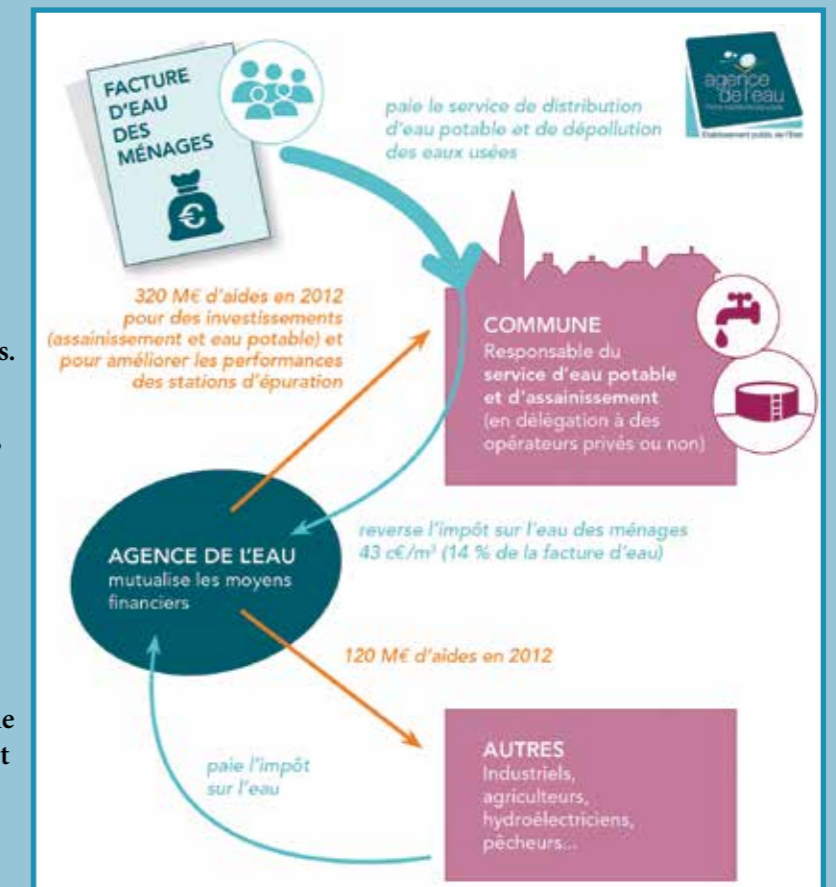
FACTURE D'EAU DES MÉNAGES

agence de l'eau
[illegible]
Établissement public de l'État

paie le service de distribution d'eau potable et de dépollution des eaux usées

320 M€ d'aides en 2012 pour des investissements (assainissement et eau potable) et pour améliorer les performances des stations d'épuration

COMMUNE
Responsable du service d'eau potable et d'assainissement (en délégation à des opérateurs privés ou non)

AGENCE DE L'EAU
mutualise les moyens financiers

reverse l'impôt sur l'eau des ménages 43 c€/m³ (14 % de la facture d'eau)

120 M€ d'aides en 2012

AUTRES
Industriels, agriculteurs, hydroélectriciens, pêcheurs...

paie l'impôt sur l'eau

s.

.

e
t